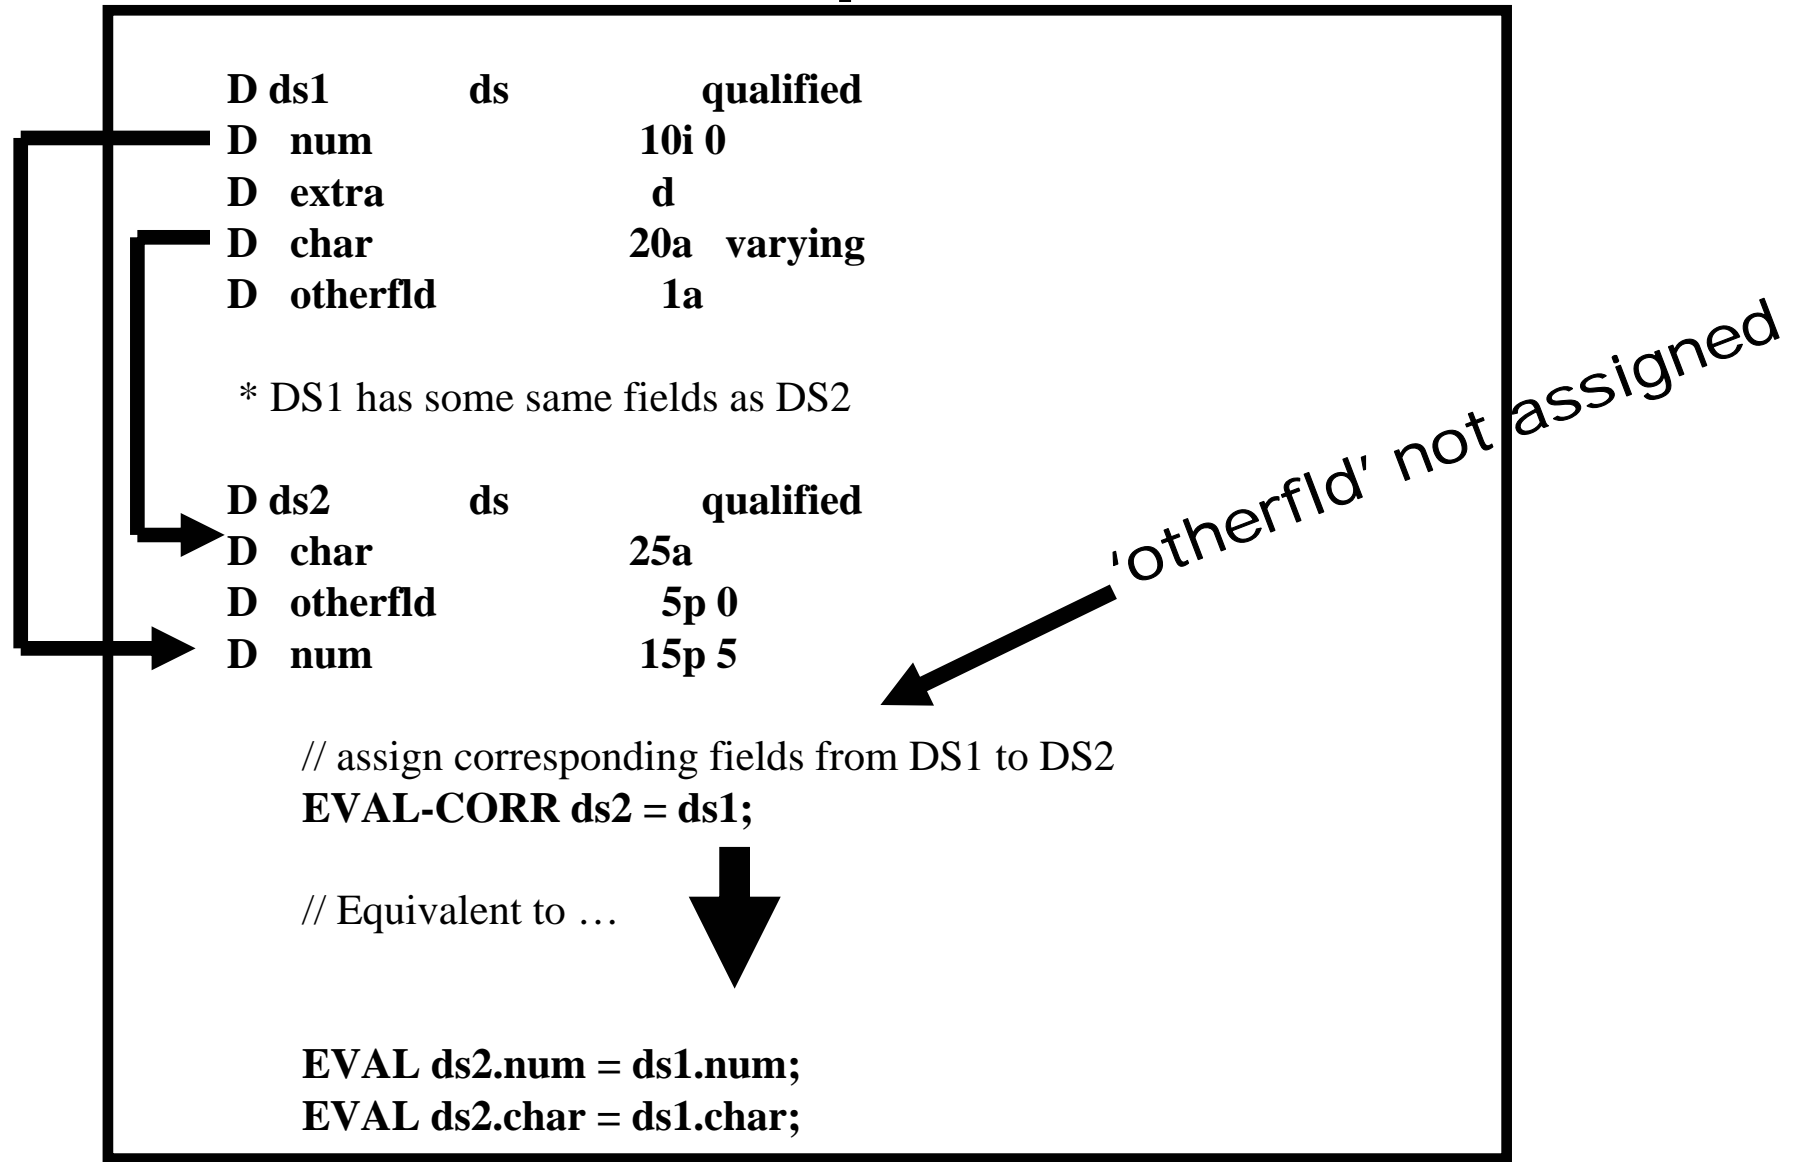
D ds1 ds qualified
D num 10i 0
D extra d
D char 20a varying
D otherfld 1a

* DS1 has some same fields as DS2

D ds2 ds qualified
D char 25a
D otherfld 5p 0
D num 15p 5

'otherfld' not assigned

// assign corresponding fields from DS1 to DS2
EVAL-CORR ds2 = ds1;

// Equivalent to …

EVAL ds2.num = ds1.num;
EVAL ds2.char = ds1.char;